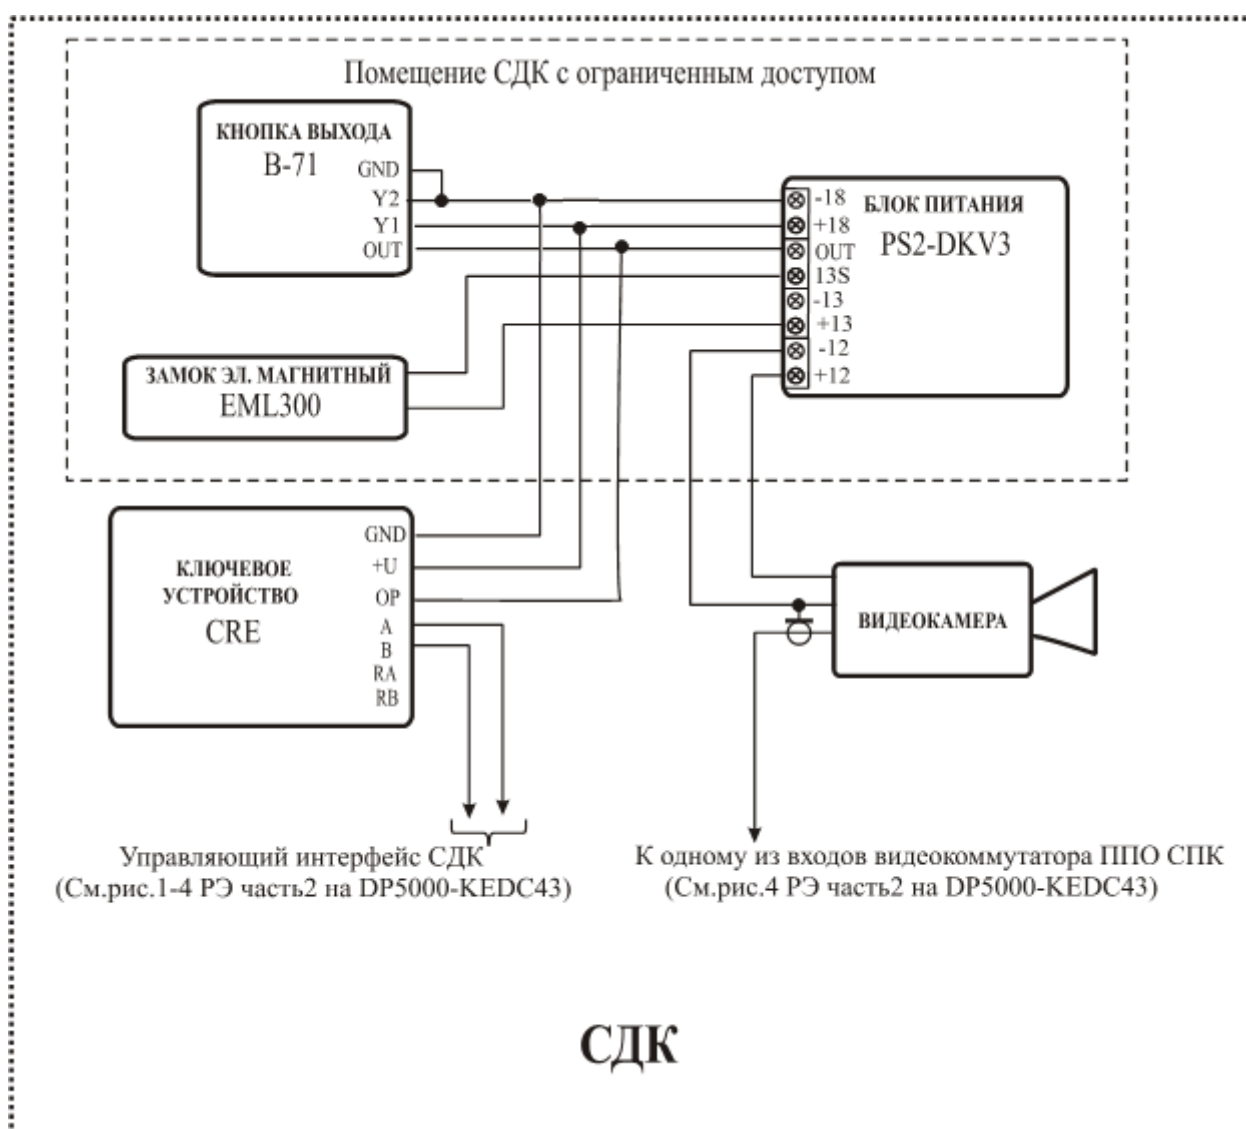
Помещение СДК с ограниченным доступом

КНОПКА ВЫХОДА
B-71
GND
Y2
Y1
OUT

-18
+18
OUT
13S
-13
+13
-12
+12

БЛОК ПИТАНИЯ
PS2-DKV3

ЗАМОК ЭЛ. МАГНИТНЫЙ
EML300

КЛЮЧЕВОЕ УСТРОЙСТВО
CRE
GND
+U
OP
A
B
RA
RB

ВИДЕОКАМЕРА

Управляющий интерфейс СДК
(См.рис.1-4 РЭ часть2 на DP5000-KEDC43)

К одному из входов видеокоммутатора ППО СПК
(См.рис.4 РЭ часть2 на DP5000-KEDC43)

СДК